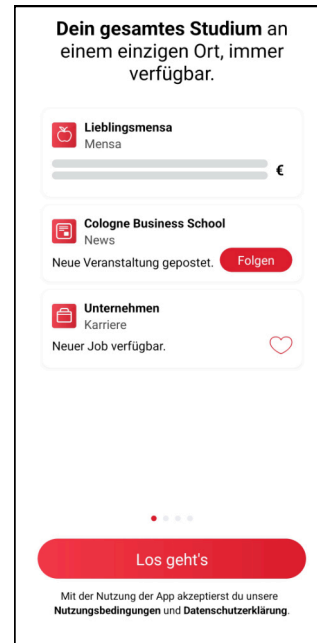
Dein gesamtes Studium an einem einzigen Ort, immer verfügbar.

Lieblingsmensa
Mensa

€

Cologne Business School
News
Neue Veranstaltung gepostet.
Folgen

Unternehmen
Karriere
Neuer Job verfügbar.

Los geht's

Mit der Nutzung der App akzeptierst du unsere Nutzungsbedingungen und Datenschutzerklärung.